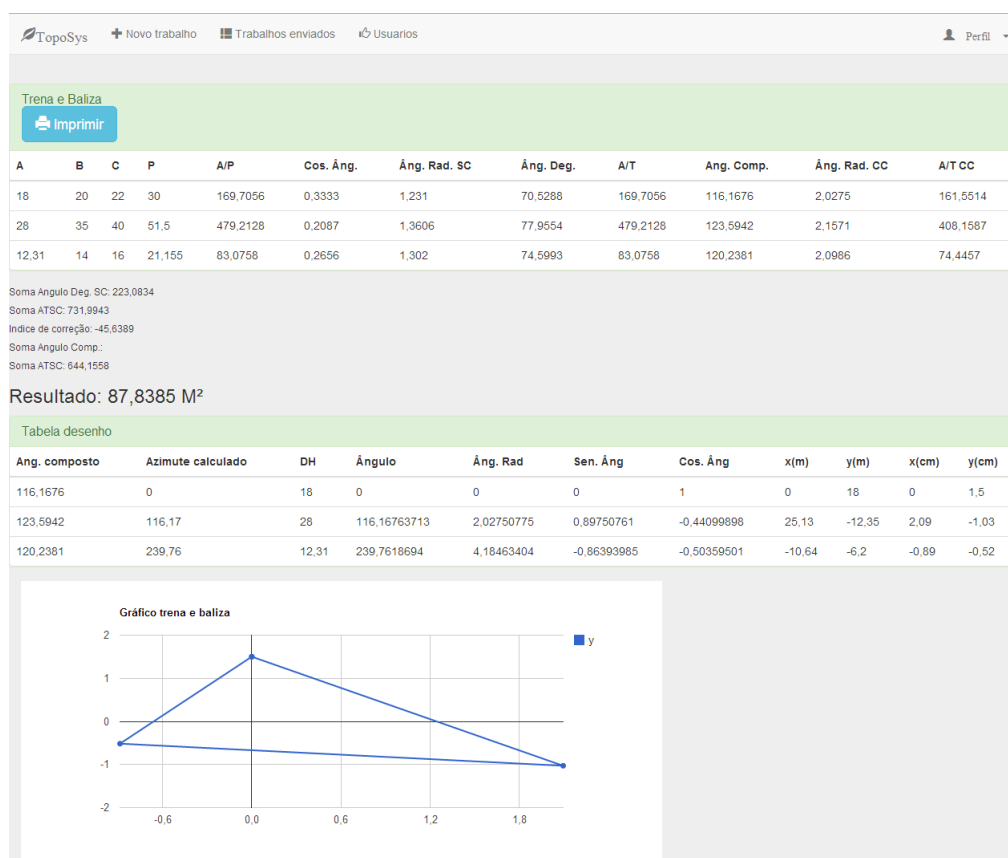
TopoSys   Novo trabalho   Trabalhos enviados   Usuarios   Perfil

Trena e Baliza

Imprimir

| A | B | C | P | A/P | Cos. Âng. | Âng. Rad. SC | Âng. Deg. | A/T | Ang. Comp. | Âng. Rad. CC | A/T CC |
|---|---|---|---|---|---|---|---|---|---|---|---|
| 18 | 20 | 22 | 30 | 169,7056 | 0,3333 | 1,231 | 70,5288 | 169,7056 | 116,1676 | 2,0275 | 161,5514 |
| 28 | 35 | 40 | 51,5 | 479,2128 | 0,2087 | 1,3606 | 77,9554 | 479,2128 | 123,5942 | 2,1571 | 408,1587 |
| 12,31 | 14 | 16 | 21,155 | 83,0758 | 0,2656 | 1,302 | 74,5993 | 83,0758 | 120,2381 | 2,0986 | 74,4457 |

Soma Angulo Deg. SC: 223,0834
Soma ATSC: 731,9943
Indice de correção: -45,6389
Soma Angulo Comp.:
Soma ATSC: 644,1558

Resultado: 87,8385 M²

Tabela desenho

| Ang. composto | Azimute calculado | DH | Ângulo | Âng. Rad | Sen. Âng | Cos. Âng | x(m) | y(m) | x(cm) | y(cm) |
|---|---|---|---|---|---|---|---|---|---|---|
| 116,1676 | 0 | 18 | 0 | 0 | 0 | 1 | 0 | 18 | 0 | 1,5 |
| 123,5942 | 116,17 | 28 | 116,16763713 | 2,02750775 | 0,89750761 | -0,44099898 | 25,13 | -12,35 | 2,09 | -1,03 |
| 120,2381 | 239,76 | 12,31 | 239,7618694 | 4,18463404 | -0,86393985 | -0,50359501 | -10,64 | -6,2 | -0,89 | -0,52 |

Gráfico trena e baliza

y

2
1
0
-1
-2
-0,6
0,0
0,6
1,2
1,8